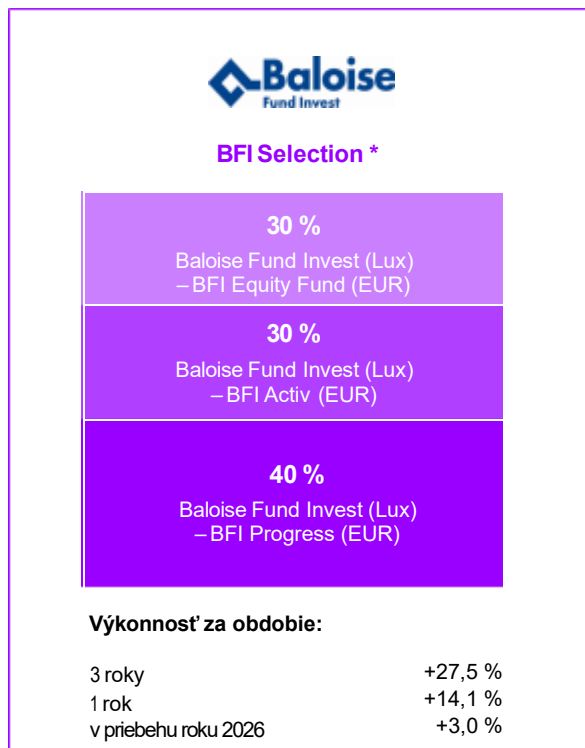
Baloise
Fund Invest

BFI Selection *

30 %
Baloise Fund Invest (Lux)
– BFI Equity Fund (EUR)

30 %
Baloise Fund Invest (Lux)
– BFI Activ (EUR)

40 %
Baloise Fund Invest (Lux)
– BFI Progress (EUR)

Výkonnosť za obdobie:

| | |
|---|---|
| 3 roky | +27,5 % |
| 1 rok | +14,1 % |
| v priebehu roku 2026 | +3,0 % |